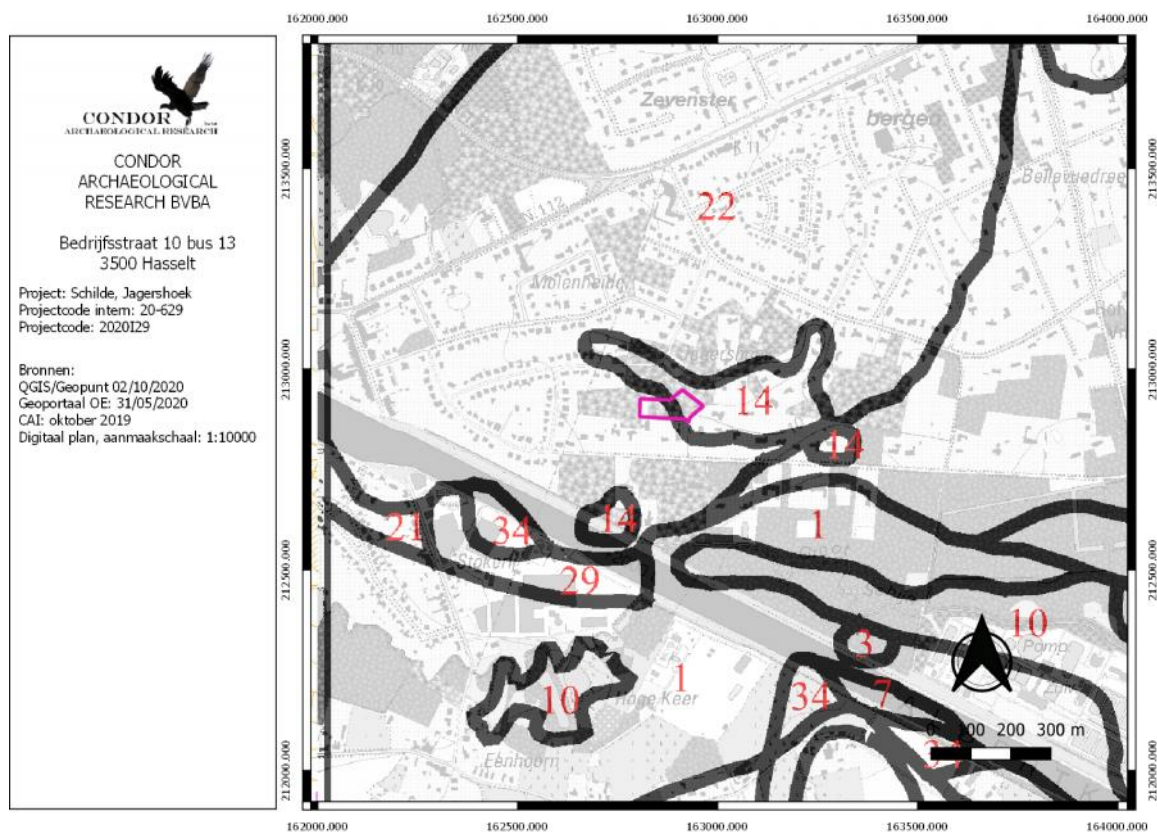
162000.000 162500.000 163000.000 163500.000 164000.000

CONDOR
ARCHAEOLOGICAL RESEARCH

CONDOR
ARCHAEOLOGICAL
RESEARCH BVBA

Bedrijfsstraat 10 bus 13
3500 Hasselt

Project: Schilde, Jagershoek
Projectcode intern: 20-629
Projectcode: 2020I29

Bronnen:
QGIS/Geopunt 02/10/2020
Geoportaal OE: 31/05/2020
CAI: oktober 2019
Digitaal plan, aanmaakschaal: 1:10000

213500.000
213000.000
212500.000
212000.000

Zevenster
bergen
Bellevuedree
Molenheide
22
14
14
14
1
21
34
29
10
3
7
34
1
10
Hoge Keer
Eenhoorn
Stokerij
Pomp

0 100 200 300 m

162000.000 162500.000 163000.000 163500.000 164000.000